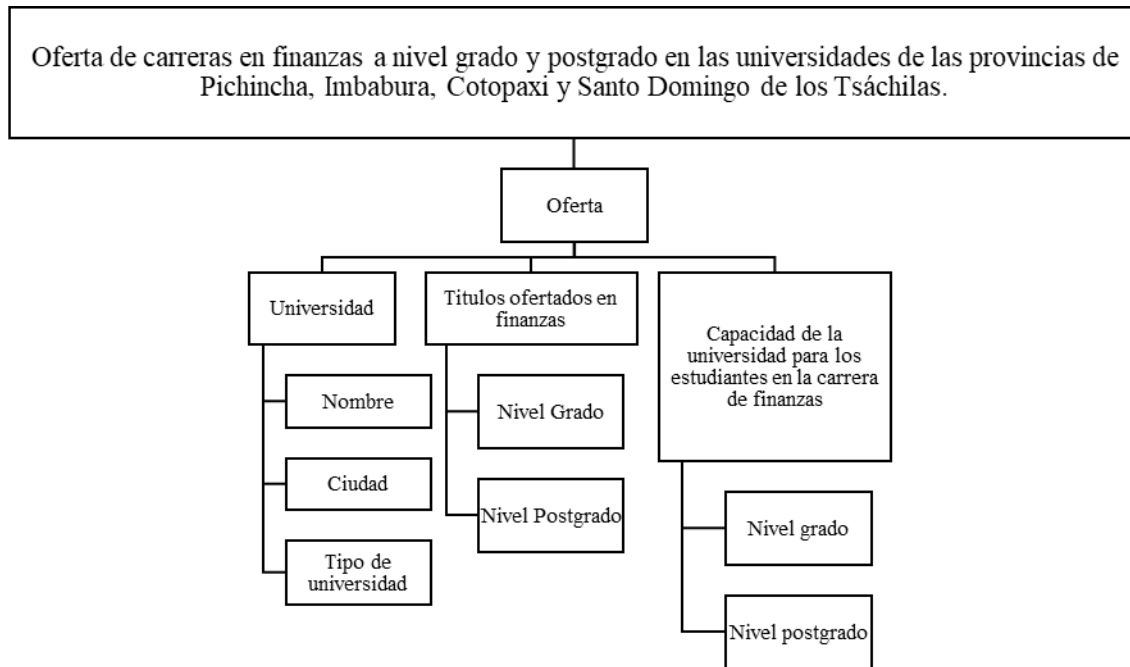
Oferta de carreras en finanzas a nivel grado y postgrado en las universidades de las provincias de Pichincha, Imbabura, Cotopaxi y Santo Domingo de los Tsáchilas.

Oferta

Universidad

Nombre

Ciudad

Tipo de universidad

Titulos ofertados en finanzas

Nivel Grado

Nivel Postgrado

Capacidad de la universidad para los estudiantes en la carrera de finanzas

Nivel grado

Nivel postgrado